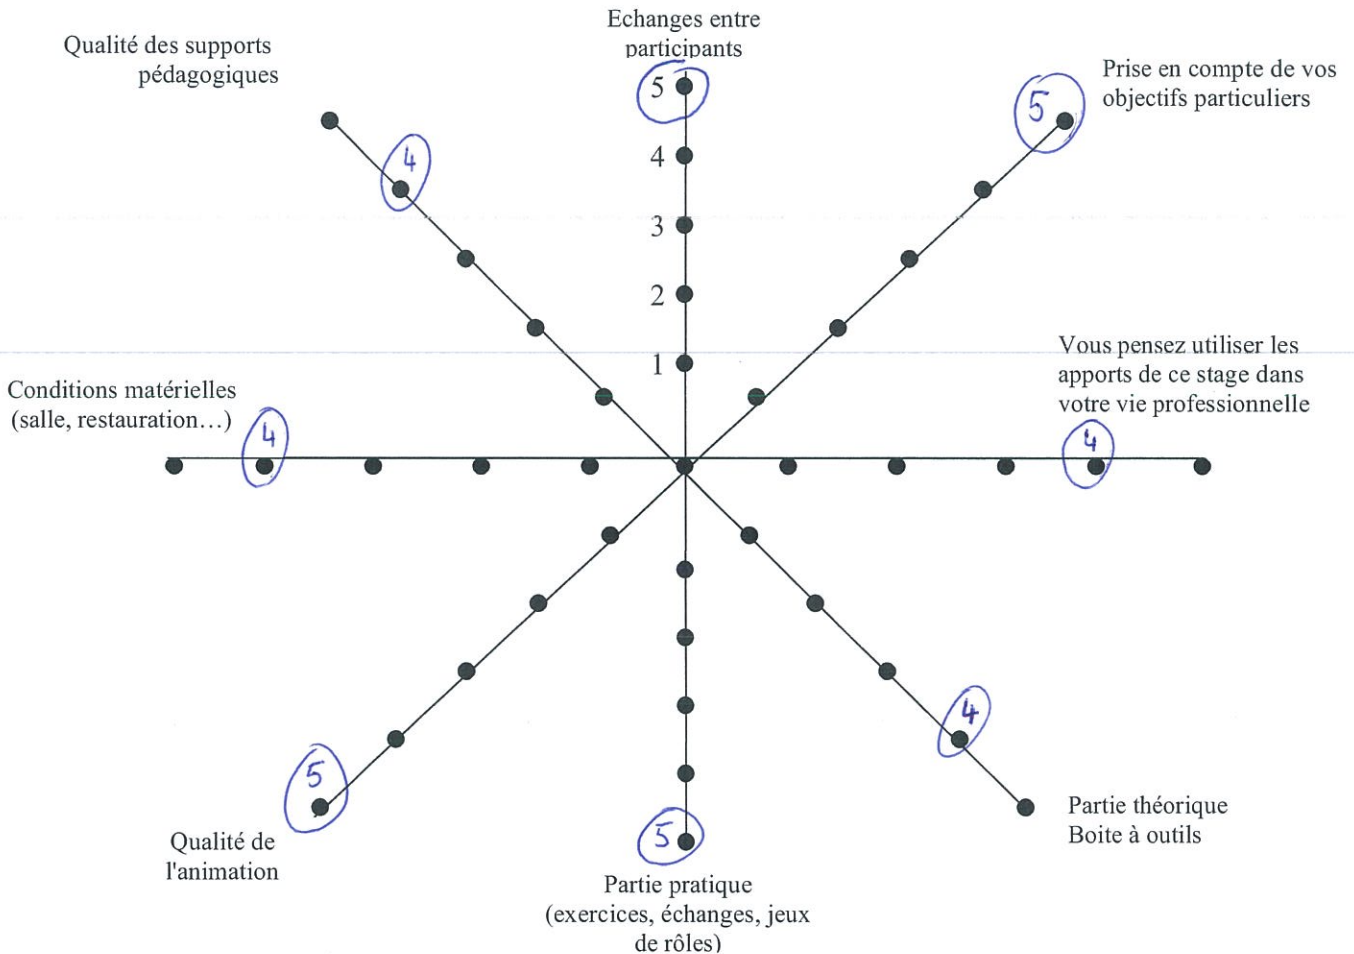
Echanges entre participants

Qualité des supports pédagogiques

Prise en compte de vos objectifs particuliers

5
4
3
2
1

5

4

5

Vous pensez utiliser les apports de ce stage dans votre vie professionnelle

Conditions matérielles (salle, restauration…)

4

4

4

5

5

Qualité de l'animation

Partie théorique Boite à outils

Partie pratique (exercices, échanges, jeux de rôles)